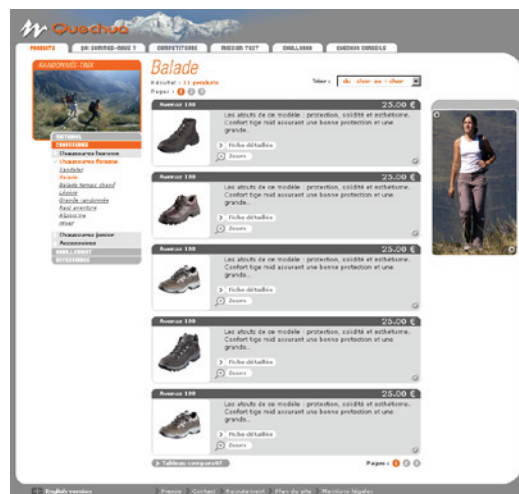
Quechua

PRODUITS | QUI SOMMES-NOUS ? | COMPETITIONS | MISSION TEST | CHALLENGE | QUECHUA CONSEILS

RANDONNÉE TREK

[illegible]
CHAUSSURES
Chaussures homme
Chaussures femme
Sandales
Balade
Balade temps chaud
Lacets
Grande randonnée
Raid aventure
Alpinisme
Hiver
Chaussures junior
Accessoires
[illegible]
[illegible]

Balade

Résultat : 11 produits
Pages : 1 2 3

Trier : du - cher au + cher

Avenue 100 25.00 €
Les atouts de ce modèle : protection, solidité et esthétisme. Confort tige maintien assurant une bonne protection et une grande...
Fiche détaillée
Zoom

Avenue 100 25.00 €
Les atouts de ce modèle : protection, solidité et esthétisme. Confort tige maintien assurant une bonne protection et une grande...
Fiche détaillée
Zoom

Avenue 100 25.00 €
Les atouts de ce modèle : protection, solidité et esthétisme. Confort tige maintien assurant une bonne protection et une grande...
Fiche détaillée
Zoom

Avenue 100 25.00 €
Les atouts de ce modèle : protection, solidité et esthétisme. Confort tige maintien assurant une bonne protection et une grande...
Fiche détaillée
Zoom

Avenue 100 25.00 €
Les atouts de ce modèle : protection, solidité et esthétisme. Confort tige maintien assurant une bonne protection et une grande...
Fiche détaillée
Zoom

Tableau comparatif

Pages : 1 2 3

English version | Presse | Contact | Recrutement | Plan du site | Mentions légales